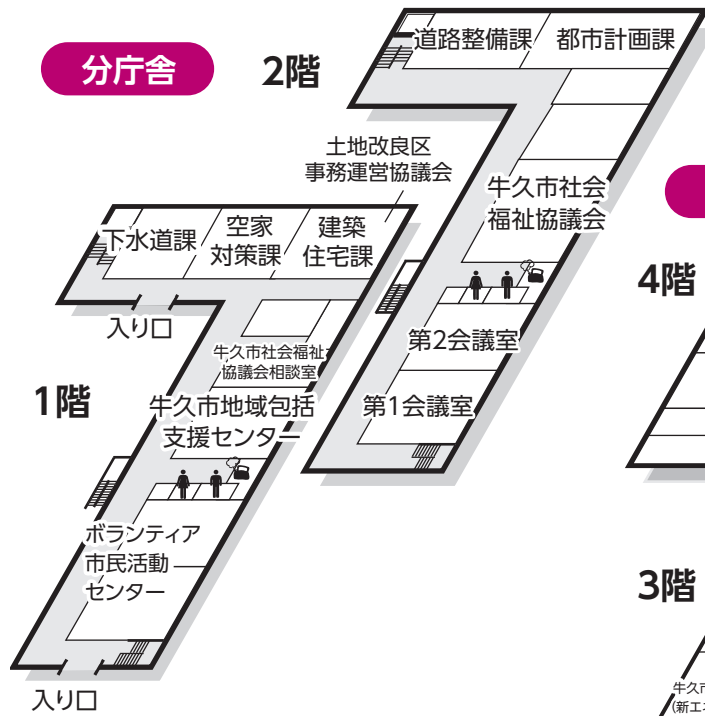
分庁舎

2階

道路整備課
都市計画課

土地改良区
事務運営協議会

牛久市社会
福祉協議会

第2会議室

第1会議室

下水道課
空家
対策課
建築
住宅課

入り口

牛久市社会福祉
協議会相談室

1階

牛久市地域包括
支援センター

ボランティア
市民活動
センター

入り口

4階

3階

牛久市
(新エ